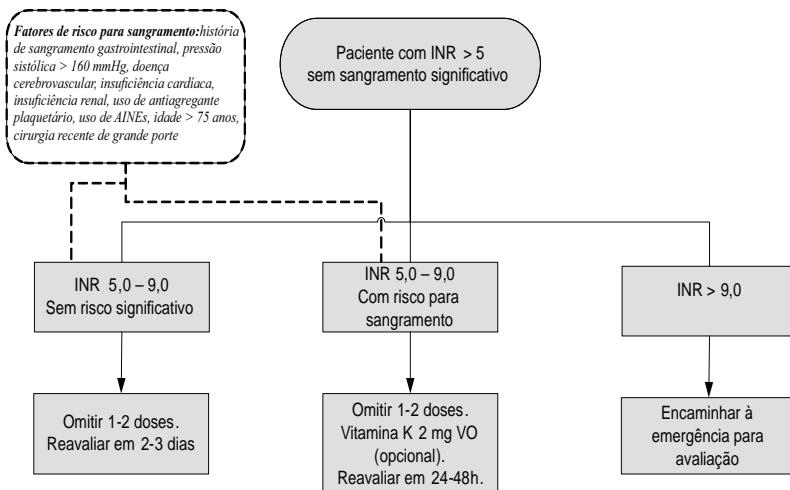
Fatores de risco para sangramento: história de sangramento gastrointestinal, pressão sistólica > 160 mmHg, doença cerebrovascular, insuficiência cardiaca, insuficiência renal, uso de antiagregante plaquetário, uso de AINEs, idade > 75 anos, cirurgia recente de grande porte

Paciente com INR > 5 sem sangramento significativo

INR 5,0 – 9,0
Sem risco significativo

INR 5,0 – 9,0
Com risco para sangramento

INR > 9,0

Omitir 1-2 doses.
Reavaliar em 2-3 dias

Omitir 1-2 doses.
Vitamina K 2 mg VO (opcional).
Reavaliar em 24-48h.

Encaminhar à emergência para avaliação